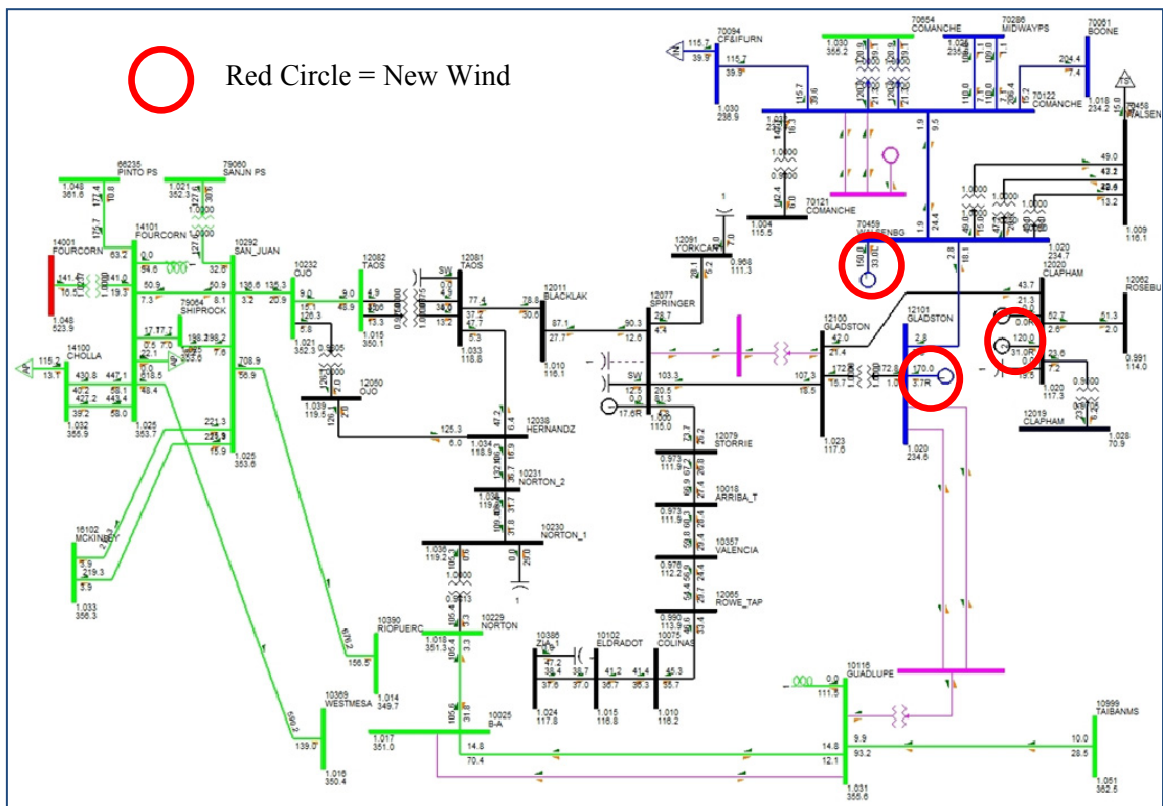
Red Circle = New Wind

66235 PINTO PS
1.048
361.6
79060 SANJN PS
1.021
352.3
14001 FOURCORN
14101 FOURCORN
10292 SAN_JUAN
10232 OJO
12082 TAOS
12081 TAOS
12011 BLACKLAK
12077 SPRINGER
12091 YORKCAN
79064 SHIPROCK
14100 CHOLLA
12050 OJO
12038 HERNANDIZ
10231 NORTON_2
10230 NORTON_1
12079 STORRIE
10018 ARRIBA_T
10357 VALENCIA
12065 ROWE_TAP
10075 COLINAS
10102 ELDRADOT
10386 ZIA
10229 NORTON
10390 RIOPUERC
10369 WESTMESA
10025 B-A
16102 MCKINBY
10116 GUADLUPE
10999 TAIBANMS
70094 CF&IFURN
70654 COMANCHE
70286 MIDWAYPS
70061 BOONE
70122 COMANCHE
70121 COMANCHE
70459 WALSENBG
70458 WALSEN
12020 CLAPHAM
12062 ROSEBU
12100 GLADSTON
12101 GLADSTON
12019 CLAPHAM
1.048
523.9
1.032
355.9
1.025
353.7
1.025
353.6
1.021
352.3
1.015
350.1
1.033
118.8
1.010
116.1
1.039
119.6
1.034
118.9
0.968
111.3
1.000
115.0
0.973
111.9
0.978
112.2
0.990
113.9
1.010
116.2
1.015
118.8
1.024
117.8
1.018
351.3
1.014
349.7
1.017
351.0
1.016
350.4
1.033
356.3
1.031
355.6
1.051
362.5
1.030
298.9
1.004
115.5
1.009
116.1
1.018
234.2
1.020
234.7
1.020
117.3
1.028
70.9
0.991
114.0
1.023
117.6
1.020
234.6
150.0
33.0
170.0
3.7R
120.0
31.0R
SW
SW